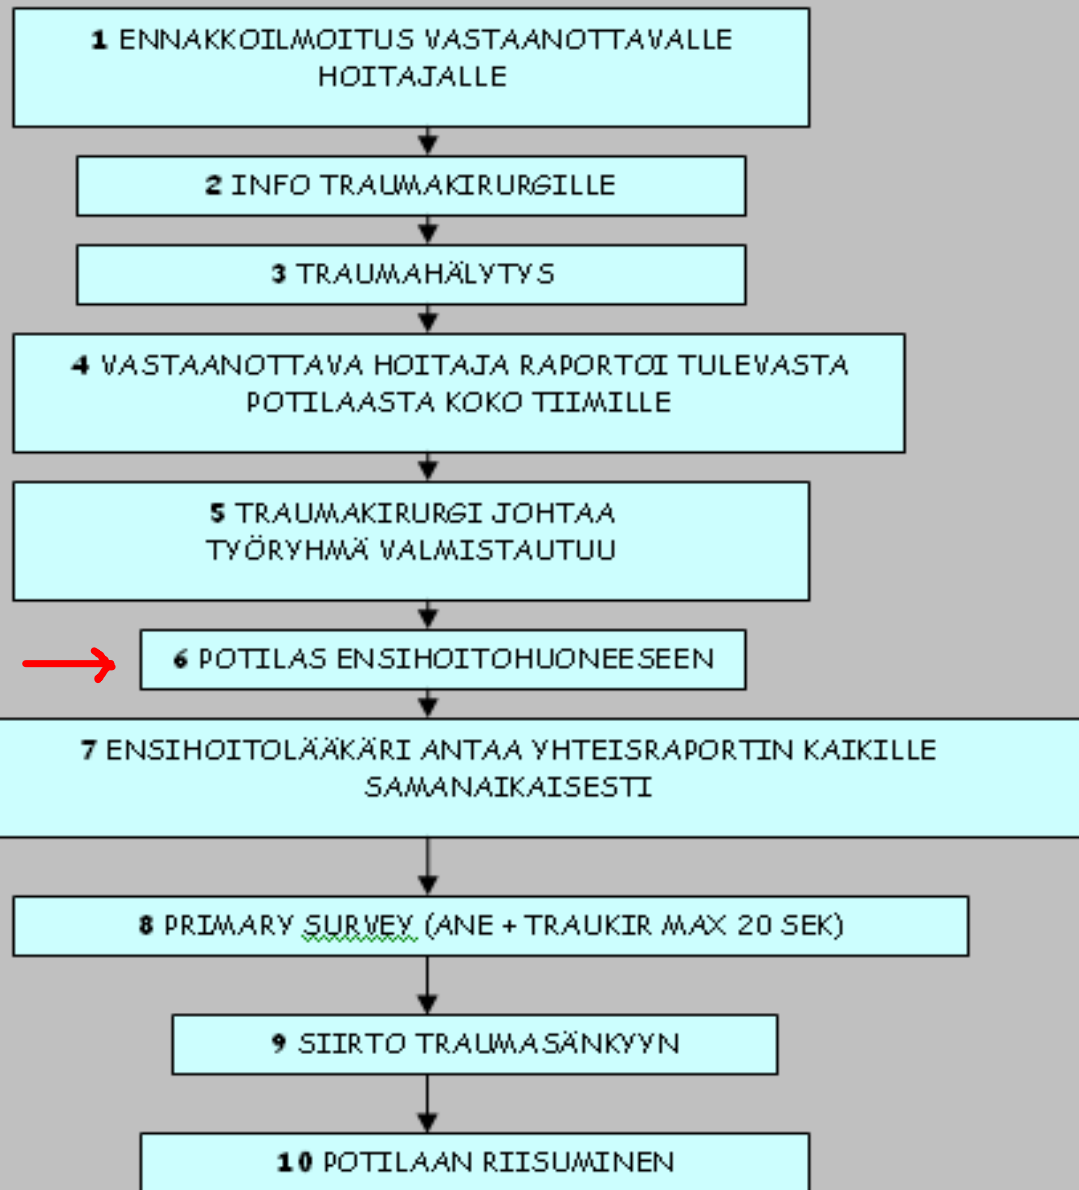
**1** ENNAKKOILMOITUS VASTAANOTTAVALLE HOITAJALLE

**2** INFO TRAUMAKIRURGILLE

**3** TRAUMAHÄLYTYS

**4** VASTAANOTTAVA HOITAJA RAPORTOI TULEVASTA POTILAASTA KOKO TIIMILLE

**5** TRAUMAKIRURGI JOHTAA
TYÖRYHMÄ VALMISTAUTUU

**6** POTILAS ENSIHOITOHUONEESEEN

**7** ENSIHOITOLÄÄKÄRI ANTAA YHTEISRAPORTIN KAIKILLE SAMANAIKAISESTI

**8** PRIMARY SURVEY (ANE + TRAUKIR MAX 20 SEK)

**9** SIIRTO TRAUMASÄNKYYN

**10** POTILAAN RIISUMINEN